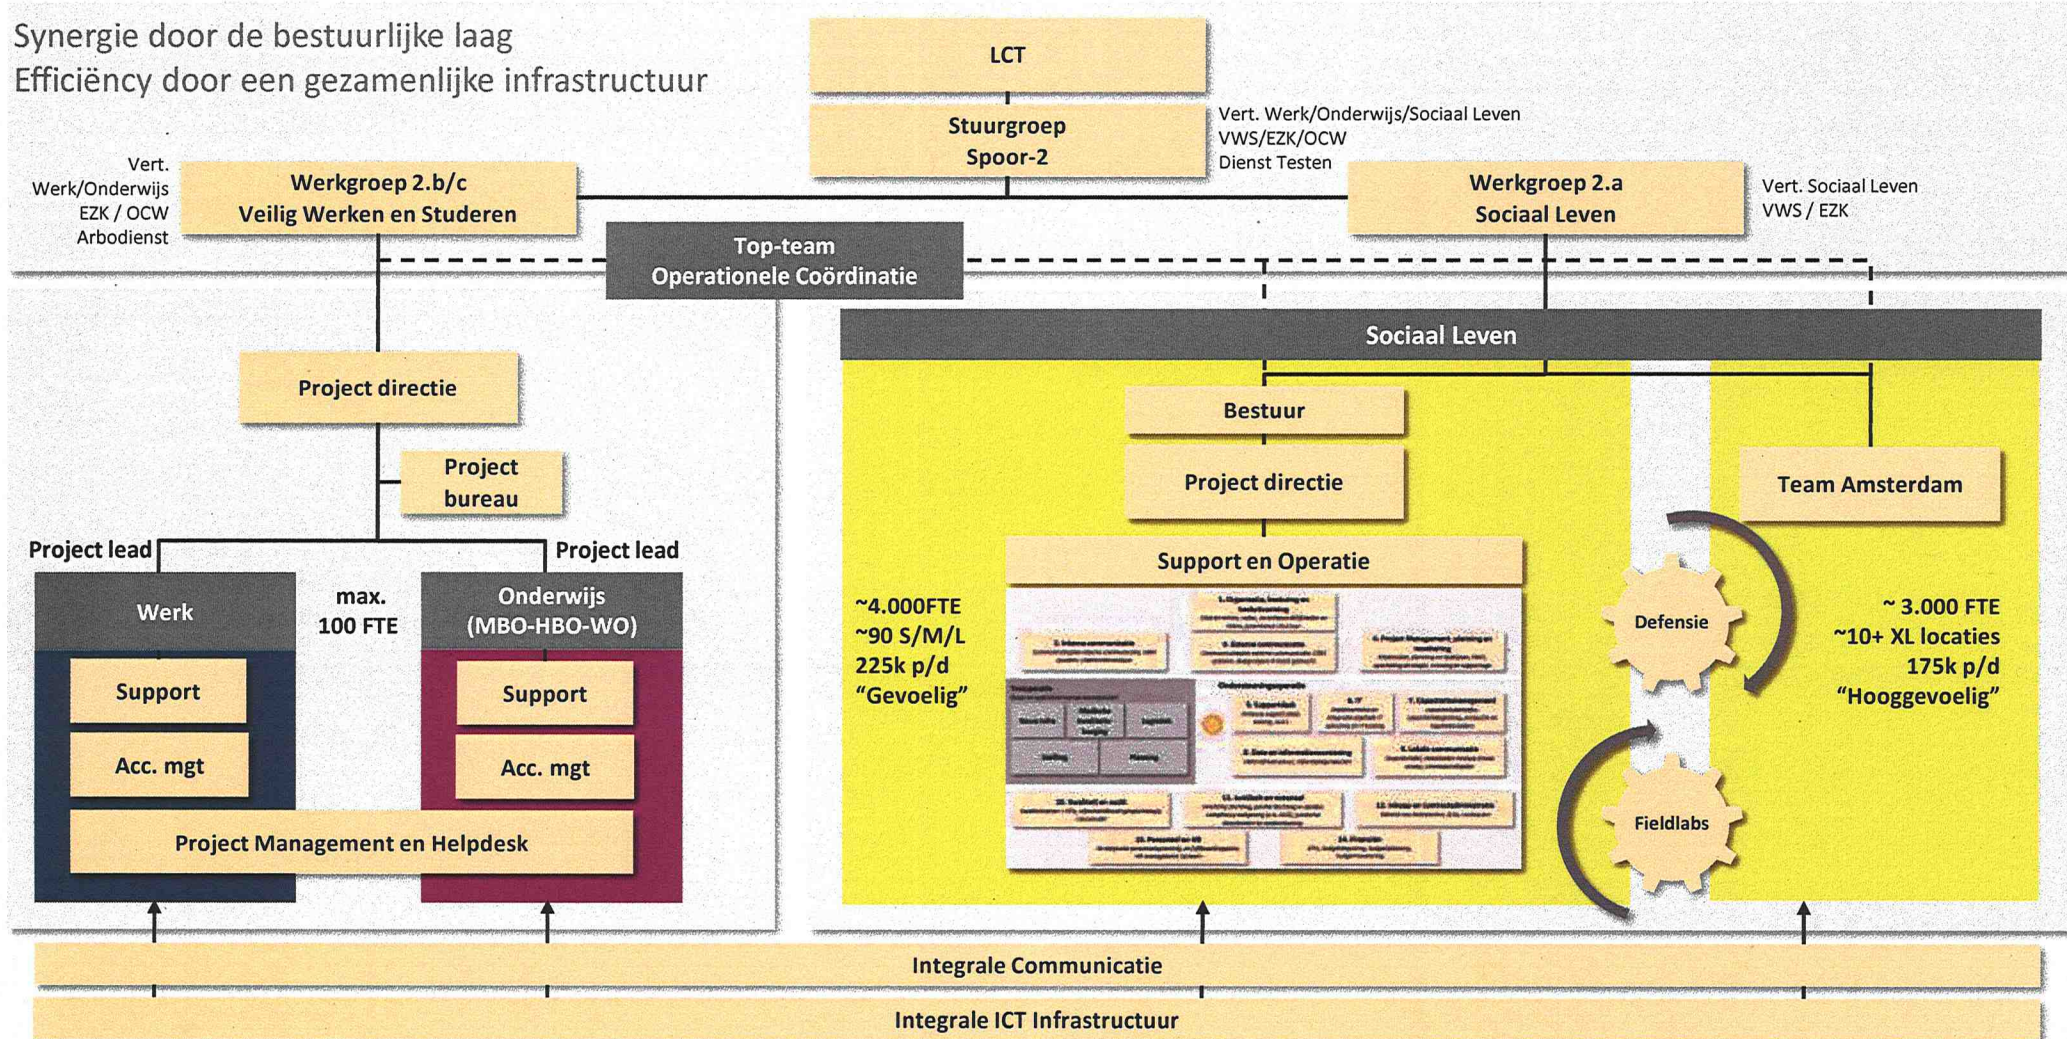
Synergie door de bestuurlijke laag
Efficiëncy door een gezamenlijke infrastructuur

LCT

Stuurgroep Spoor-2

Vert. Werk/Onderwijs/Sociaal Leven
VWS/EZK/OCW
Dienst Testen

Vert. Werk/Onderwijs
EZK / OCW
Arbodienst

Werkgroep 2.b/c
Veilig Werken en Studeren

Werkgroep 2.a
Sociaal Leven

Vert. Sociaal Leven
VWS / EZK

Top-team
Operationele Coördinatie

Sociaal Leven

Project directie

Project bureau

Project lead

Project lead

Werk

max. 100 FTE

Onderwijs (MBO-HBO-WO)

Support

Acc. mgt

Support

Acc. mgt

Project Management en Helpdesk

Bestuur

Project directie

Support en Operatie

Team Amsterdam

~4.000FTE
~90 S/M/L
225k p/d
"Gevoelig"

Defensie

Fieldlabs

~ 3.000 FTE
~10+ XL locaties
175k p/d
"Hooggevoelig"

Integrale Communicatie

Integrale ICT Infrastructuur